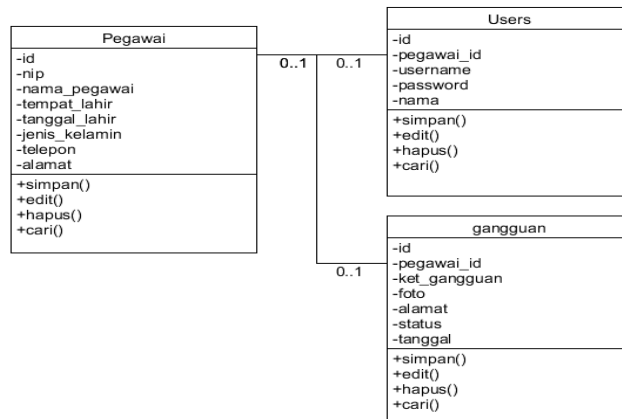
Pegawai
-id
-nip
-nama_pegawai
-tempat_lahir
-tanggal_lahir
-jenis_kelamin
-telepon
-alamat
+simpan()
+edit()
+hapus()
+cari()

0..1

0..1

Users
-id
-pegawai_id
-username
-password
-nama
+simpan()
+edit()
+hapus()
+cari()

0..1

gangguan
-id
-pegawai_id
-ket_gangguan
-foto
-alamat
-status
-tanggal
+simpan()
+edit()
+hapus()
+cari()